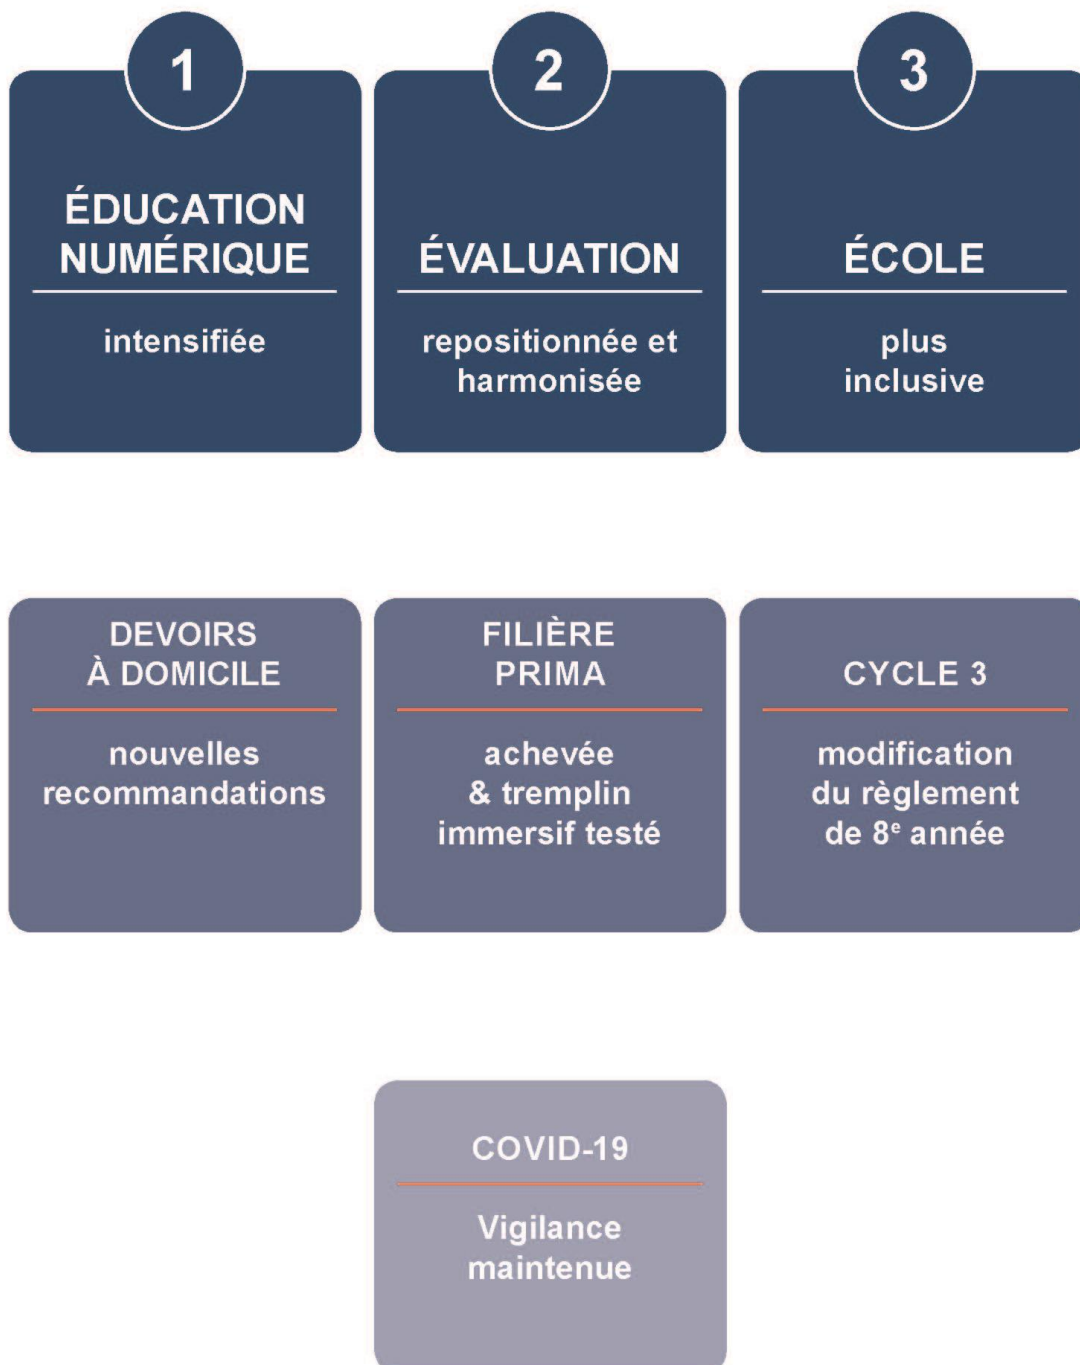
1

ÉDUCATION NUMÉRIQUE

intensifiée

2

ÉVALUATION

repositionnée et harmonisée

3

ÉCOLE

plus inclusive

DEVOIRS À DOMICILE

nouvelles recommandations

FILIÈRE PRIMA

achevée & tremplin immersif testé

CYCLE 3

modification du règlement de 8$^e$ année

COVID-19

Vigilance maintenue